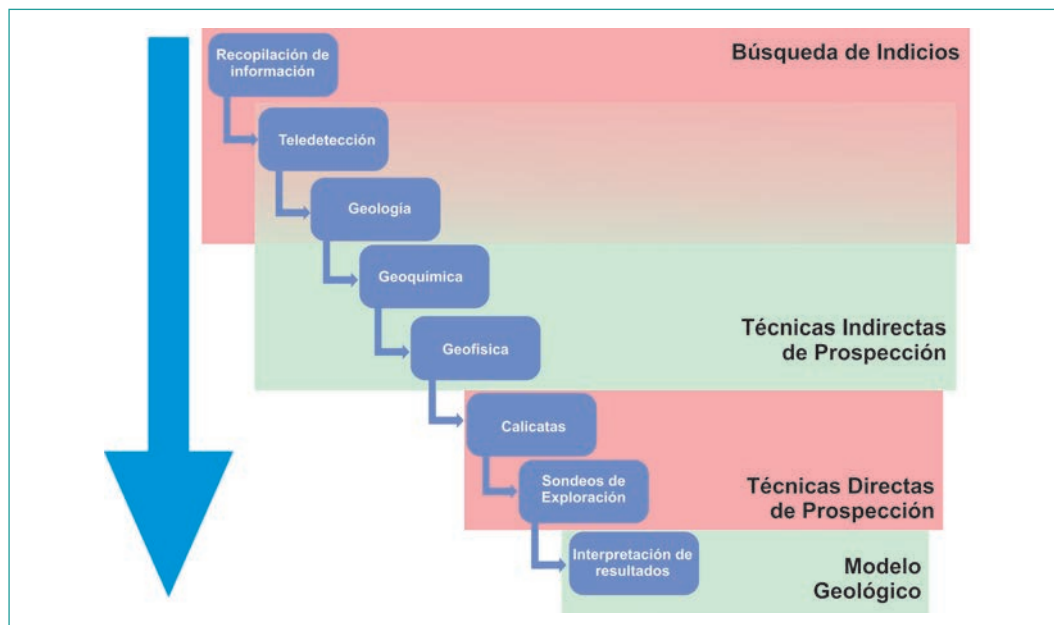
Recopilación de información

Búsqueda de Indicios

Teledetección

Geología

Geoquimica

Técnicas Indirectas de Prospección

Geofisica

Calicatas

Sondeos de Exploración

Técnicas Directas de Prospección

Interpretación de resultados

Modelo Geológico